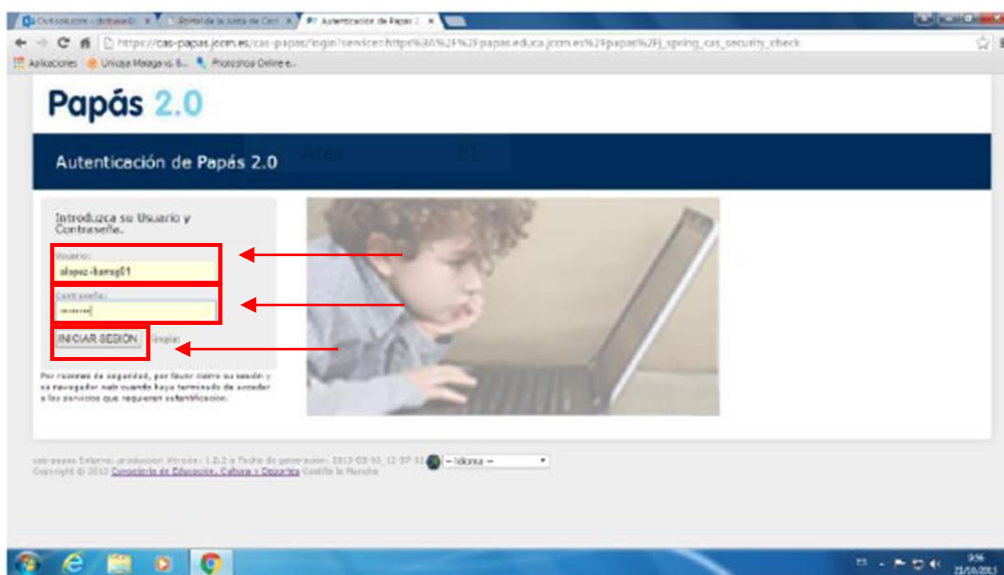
Outlook.com - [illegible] | Portal de la Junta de Com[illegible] | Autenticación de Papás 2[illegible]

https://cas-papas.jccm.es/cas-papas/login?service=https%3A%2F%2Fpapas.educa.jccm.es%2Fpapas%2Fj_spring_cas_security_check

Aplicaciones | Unicaja Malaga vs. 6... | Photoshop Online e...

Papás 2.0

Autenticación de Papás 2.0

Introduzca su Usuario y Contraseña.

Usuario:
alopez-barrag01

Contraseña:
••••••••

INICIAR SESIÓN | limpiar

Por razones de seguridad, por favor cierre su sesión y su navegador web cuando haya terminado de acceder a los servicios que requieren autentificación.

cas-papas Externo: producción Versión: 1.2.2 - Fecha de generación: 2013-03-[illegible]
Copyright © 2013 Consejería de Educación, Cultura y Deportes Castilla la Mancha

-- Idioma --

9:56
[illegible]